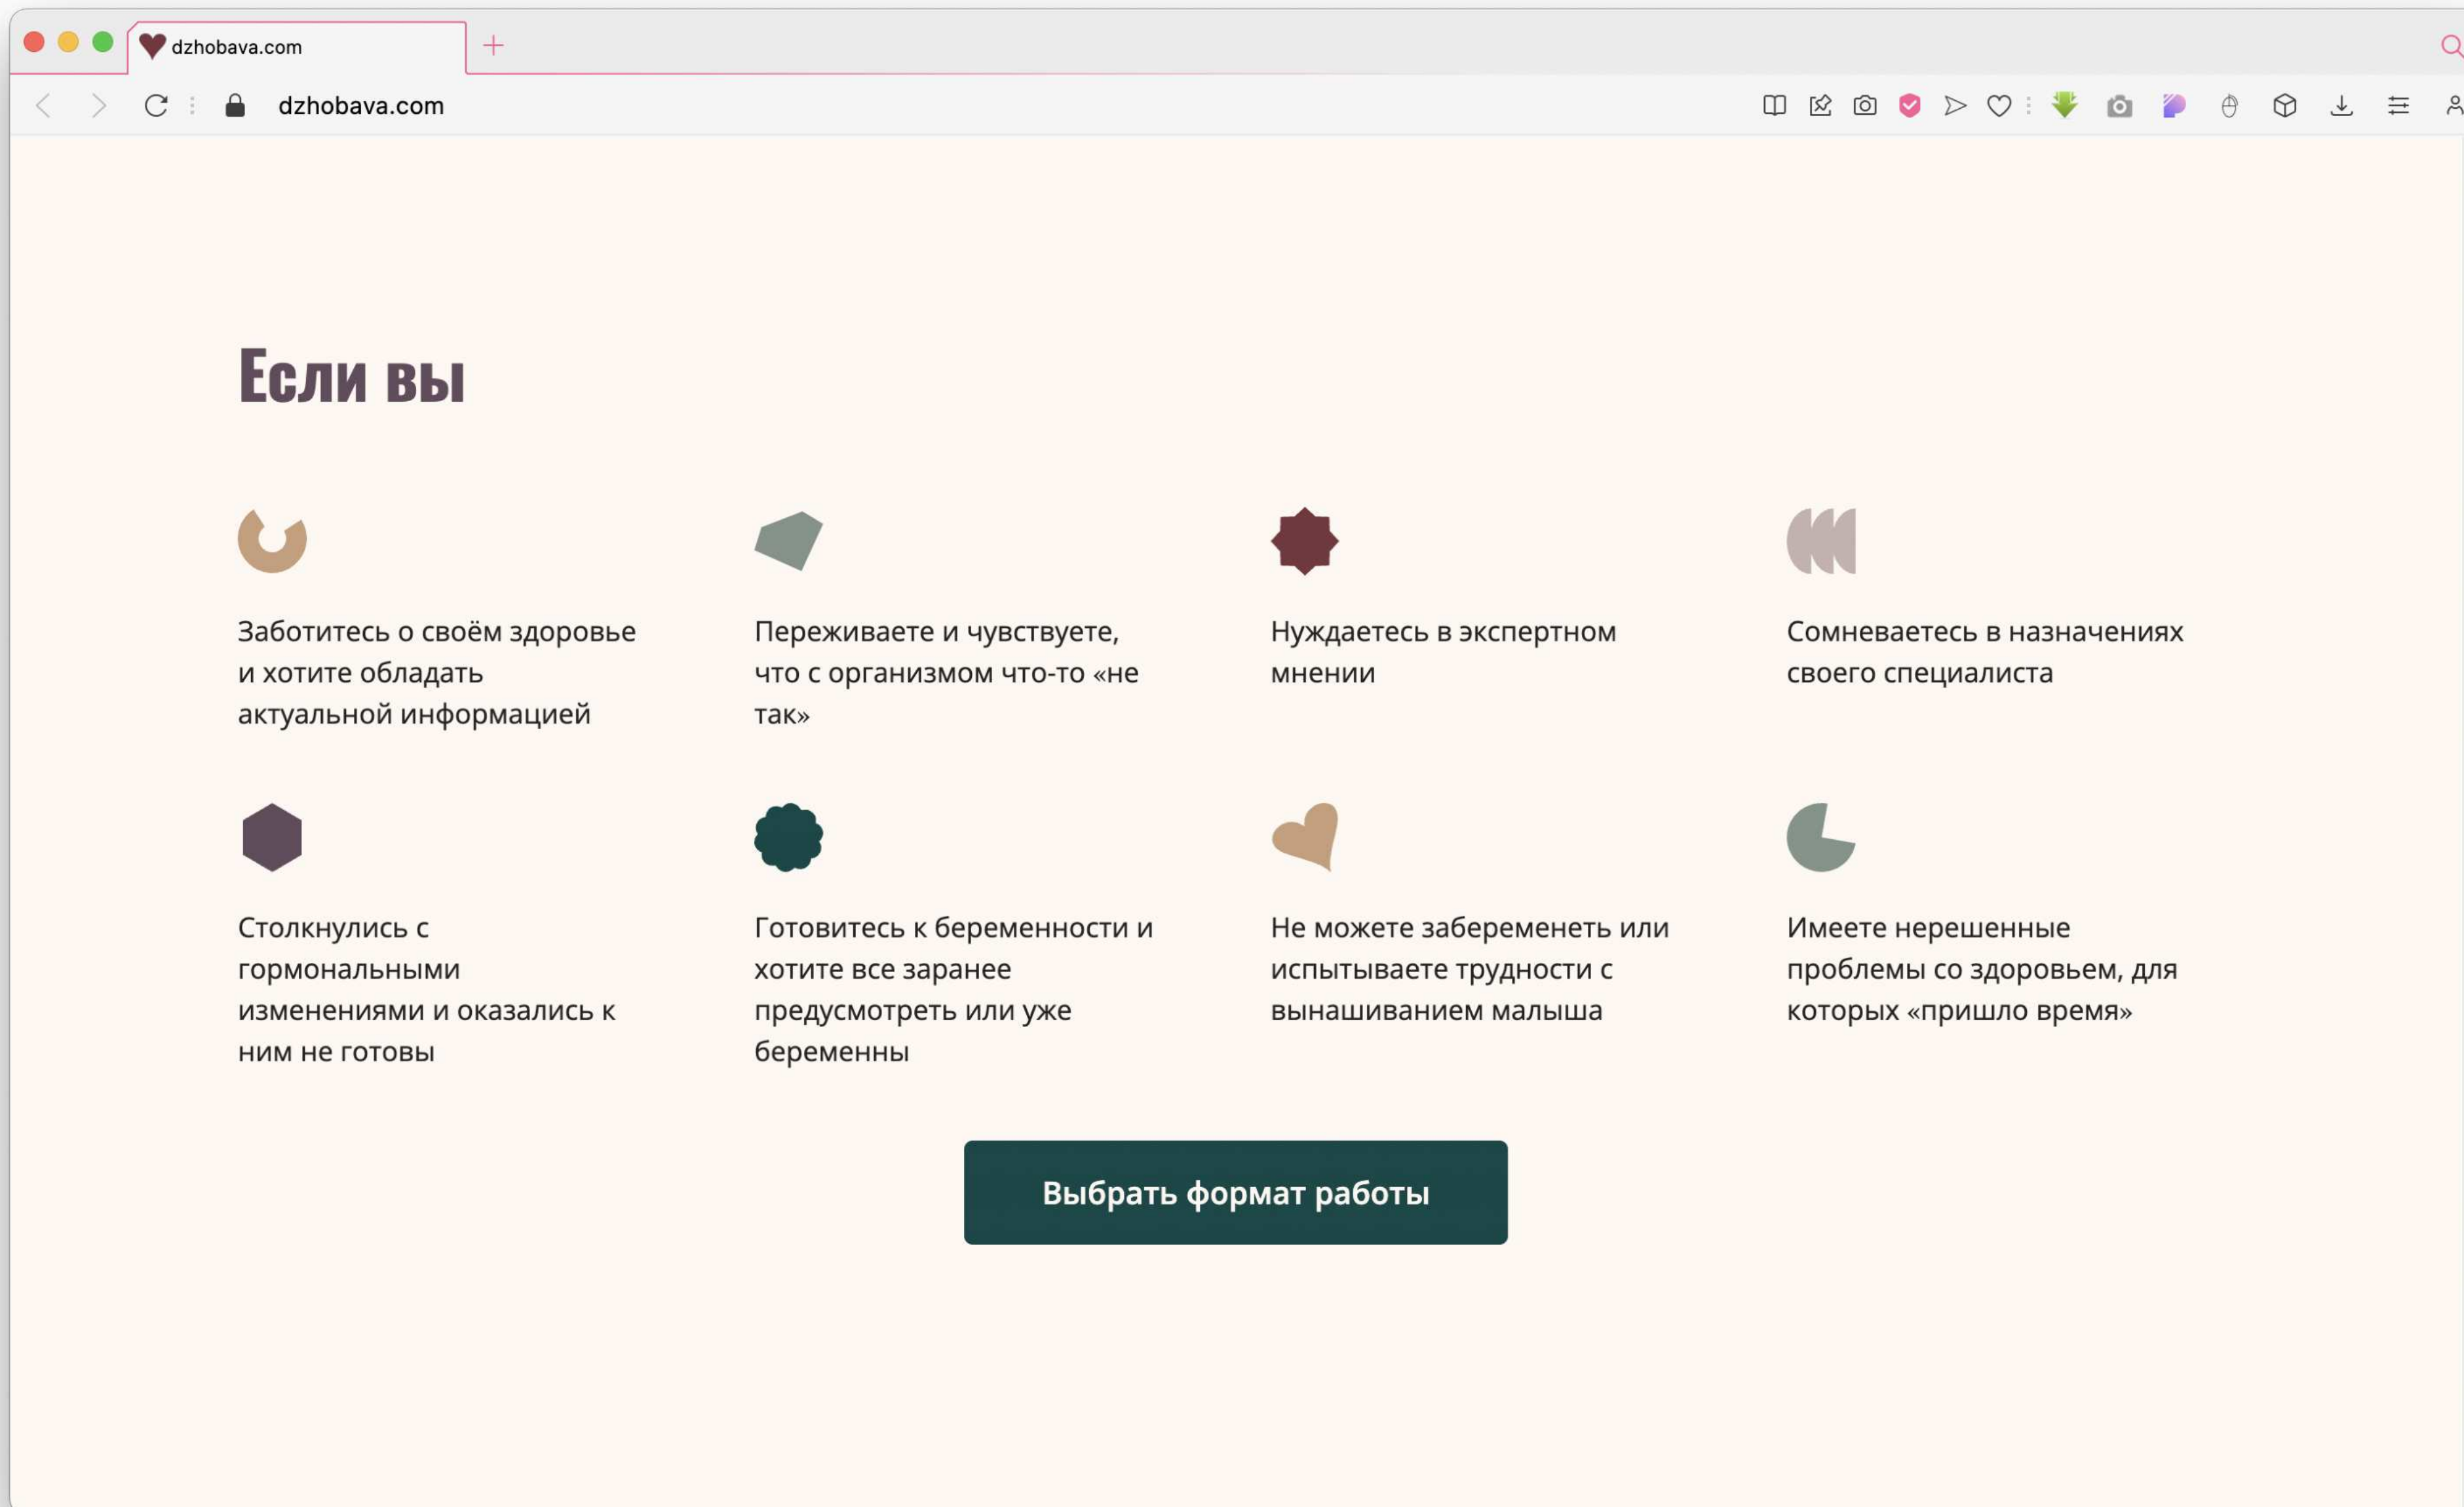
dzhobava.com

dzhobava.com

Если вы

Заботитесь о своём здоровье и хотите обладать актуальной информацией

Переживаете и чувствуете, что с организмом что-то «не так»

Нуждаетесь в экспертном мнении

Сомневаетесь в назначениях своего специалиста

Столкнулись с гормональными изменениями и оказались к ним не готовы

Готовитесь к беременности и хотите все заранее предусмотреть или уже беременны

Не можете забеременеть или испытываете трудности с вынашиванием малыша

Имеете нерешенные проблемы со здоровьем, для которых «пришло время»

Выбрать формат работы